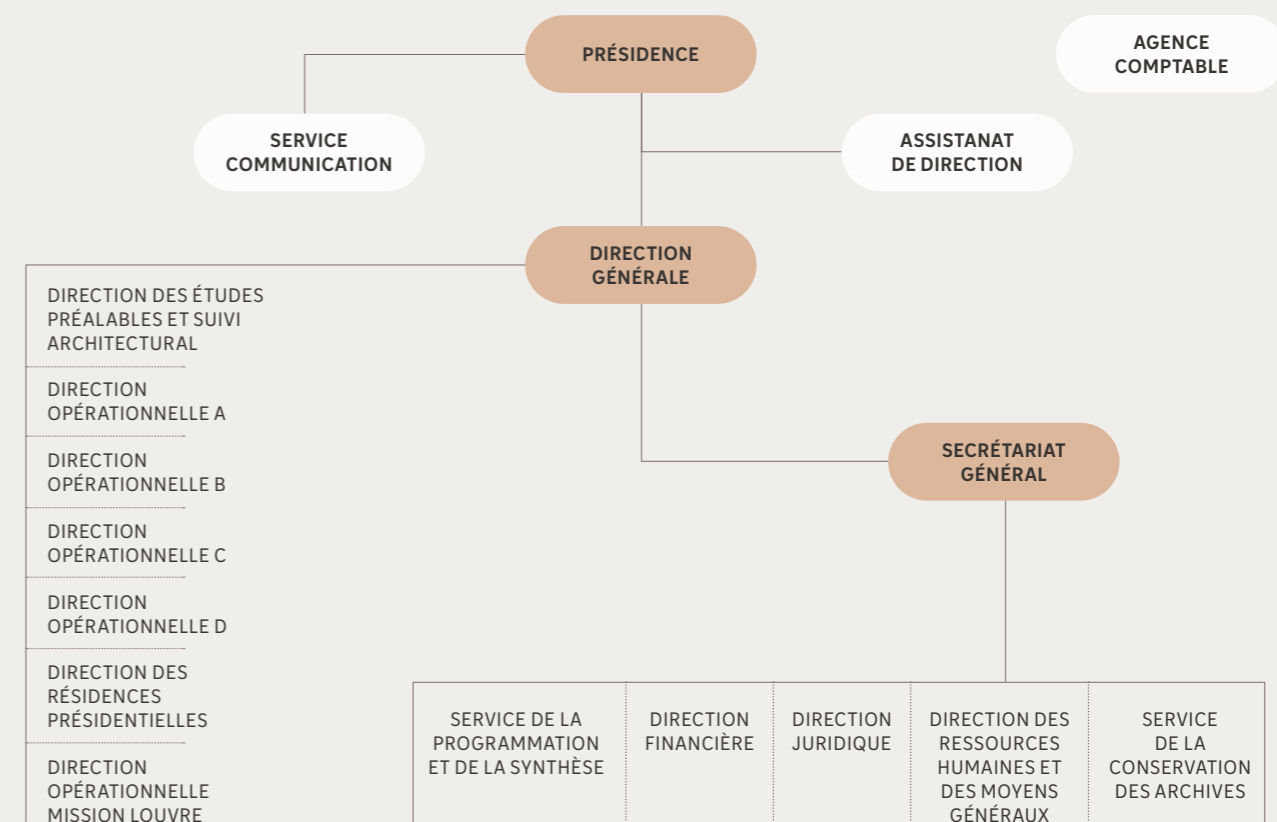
PRÉSIDENCE

AGENCE COMPTABLE

SERVICE COMMUNICATION

ASSISTANAT DE DIRECTION

DIRECTION GÉNÉRALE

DIRECTION DES ÉTUDES PRÉALABLES ET SUIVI ARCHITECTURAL

DIRECTION OPÉRATIONNELLE A

DIRECTION OPÉRATIONNELLE B

DIRECTION OPÉRATIONNELLE C

DIRECTION OPÉRATIONNELLE D

DIRECTION DES RÉSIDENCES PRÉSIDENTIELLES

DIRECTION OPÉRATIONNELLE MISSION LOUVRE

SECRÉTARIAT GÉNÉRAL

| SERVICE DE LA PROGRAMMATION ET DE LA SYNTHÈSE | DIRECTION FINANCIÈRE | DIRECTION JURIDIQUE | DIRECTION DES RESSOURCES HUMAINES ET DES MOYENS GÉNÉRAUX | SERVICE DE LA CONSERVATION DES ARCHIVES |
|---|---|---|---|---|